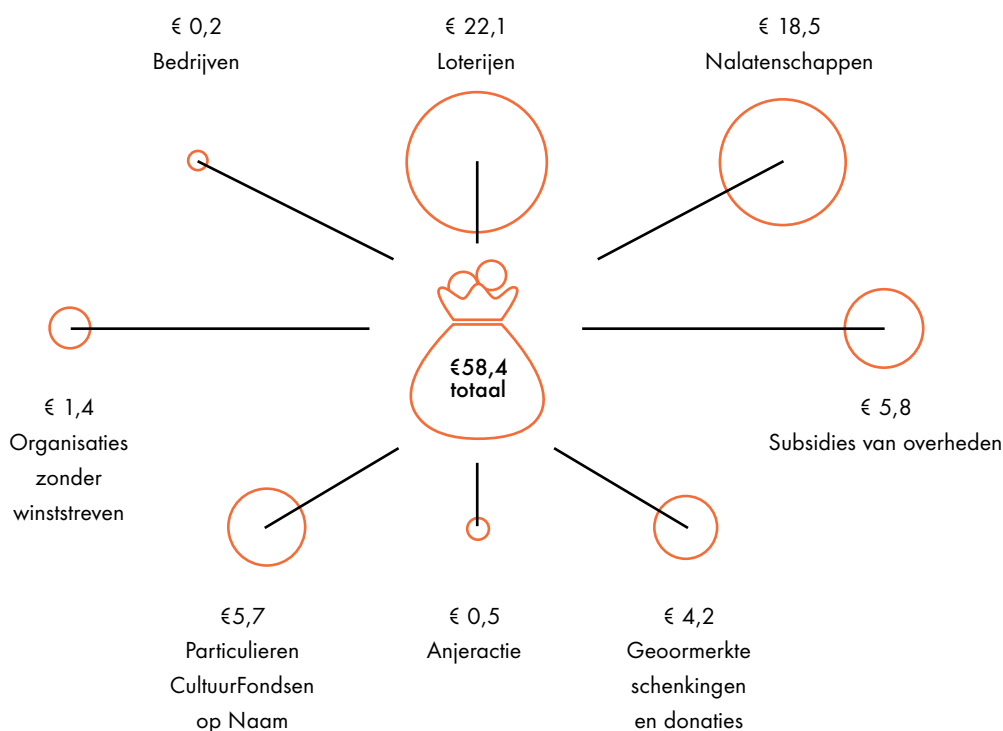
€ 0,2
Bedrijven

€ 22,1
Loterijen

€ 18,5
Nalatenschappen

€ 1,4
Organisaties zonder winststreven

€58,4
totaal

€ 5,8
Subsidies van overheden

€5,7
Particulieren CultuurFondsen op Naam

€ 0,5
Anjeractie

€ 4,2
Geoormerkte schenkingen en donaties